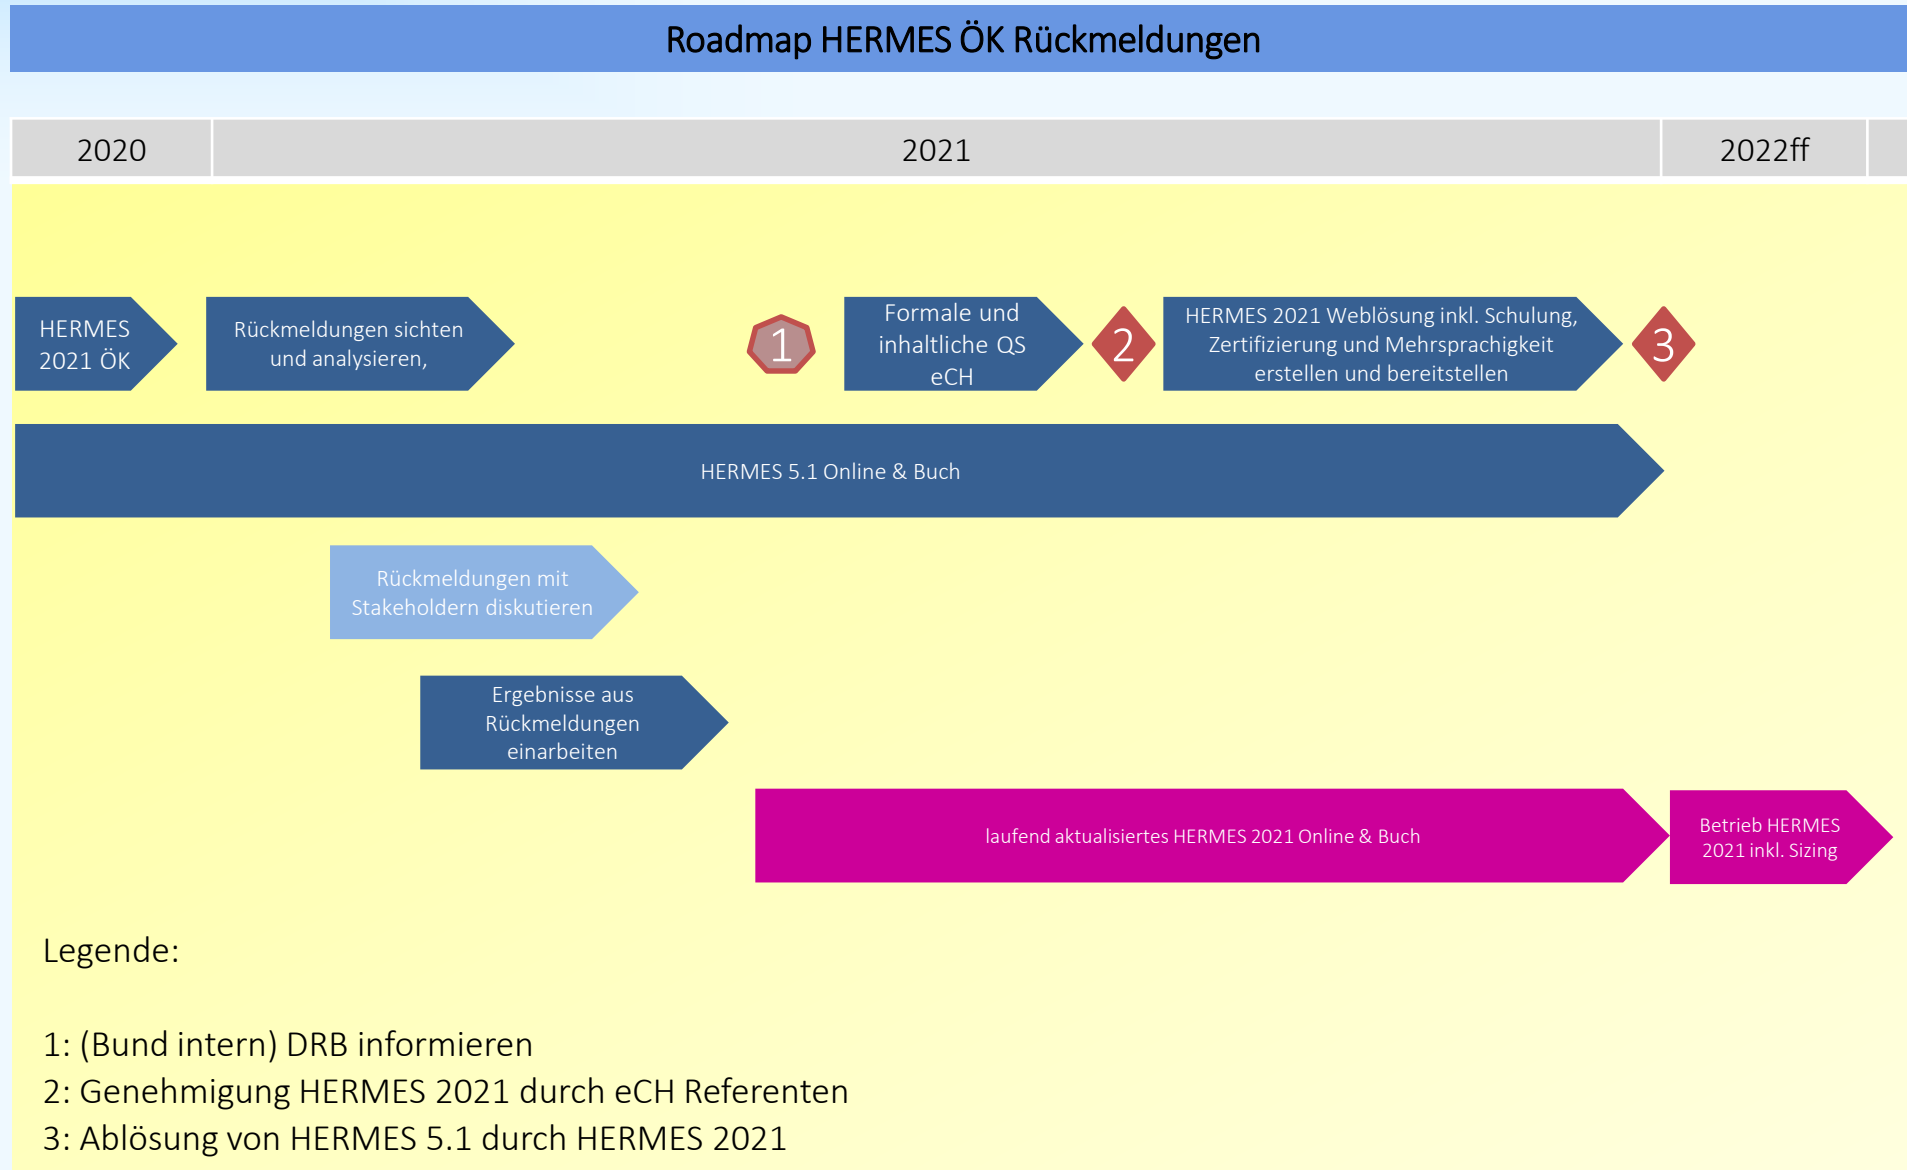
Roadmap HERMES ÖK Rückmeldungen

2020

2021

2022ff

HERMES 2021 ÖK

Rückmeldungen sichten und analysieren,

1

Formale und inhaltliche QS eCH

2

HERMES 2021 Weblösung inkl. Schulung, Zertifizierung und Mehrsprachigkeit erstellen und bereitstellen

3

HERMES 5.1 Online & Buch

Rückmeldungen mit Stakeholdern diskutieren

Ergebnisse aus Rückmeldungen einarbeiten

laufend aktualisiertes HERMES 2021 Online & Buch

Betrieb HERMES 2021 inkl. Sizing

Legende:

1: (Bund intern) DRB informieren
2: Genehmigung HERMES 2021 durch eCH Referenten
3: Ablösung von HERMES 5.1 durch HERMES 2021